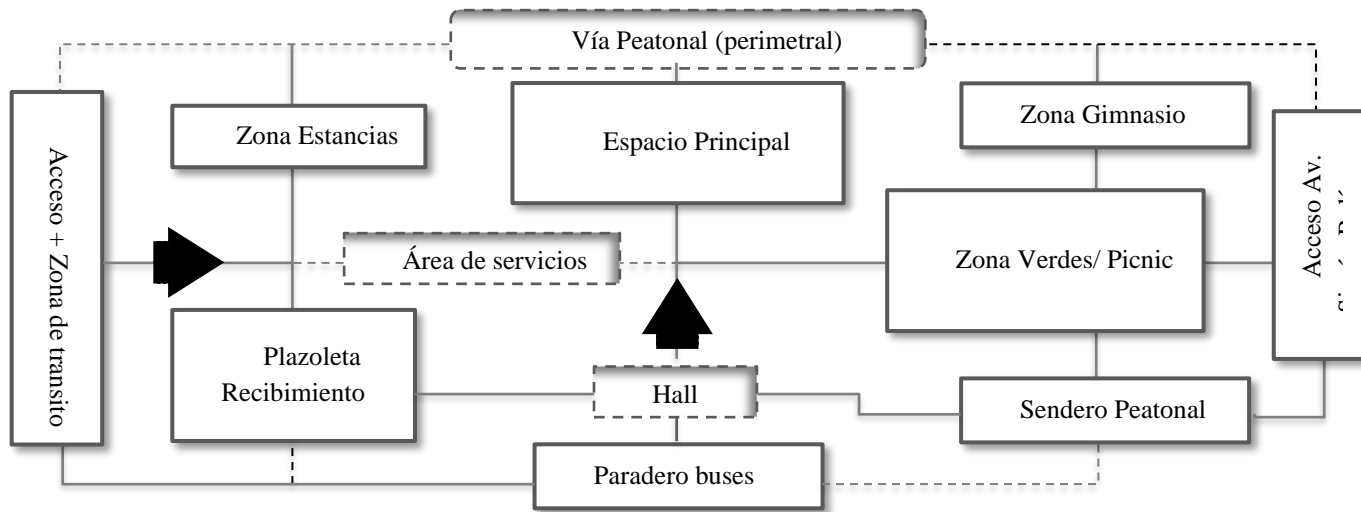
Vía Peatonal (perimetral)

Acceso + Zona de transito

Zona Estancias

Espacio Principal

Zona Gimnasio

Acceso Av. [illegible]

Área de servicios

Zona Verdes/ Picnic

Plazoleta Recibimiento

Hall

Sendero Peatonal

Paradero buses